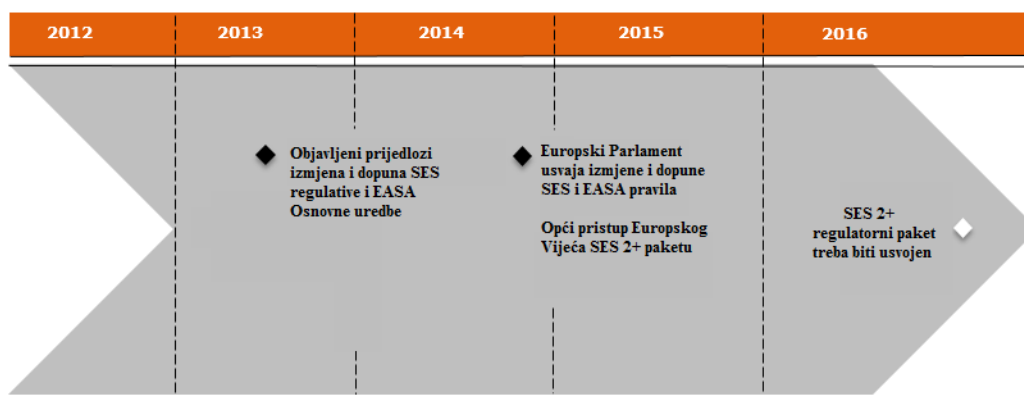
2012 | 2013 | 2014 | 2015 | 2016

Objavljeni prijedlozi izmjena i dopuna SES regulative i EASA Osnovne uredbe

Europski Parlament usvaja izmjene i dopune SES i EASA pravila

Opći pristup Europskog Vijeća SES 2+ paketu

SES 2+ regulatorni paket treba biti usvojen